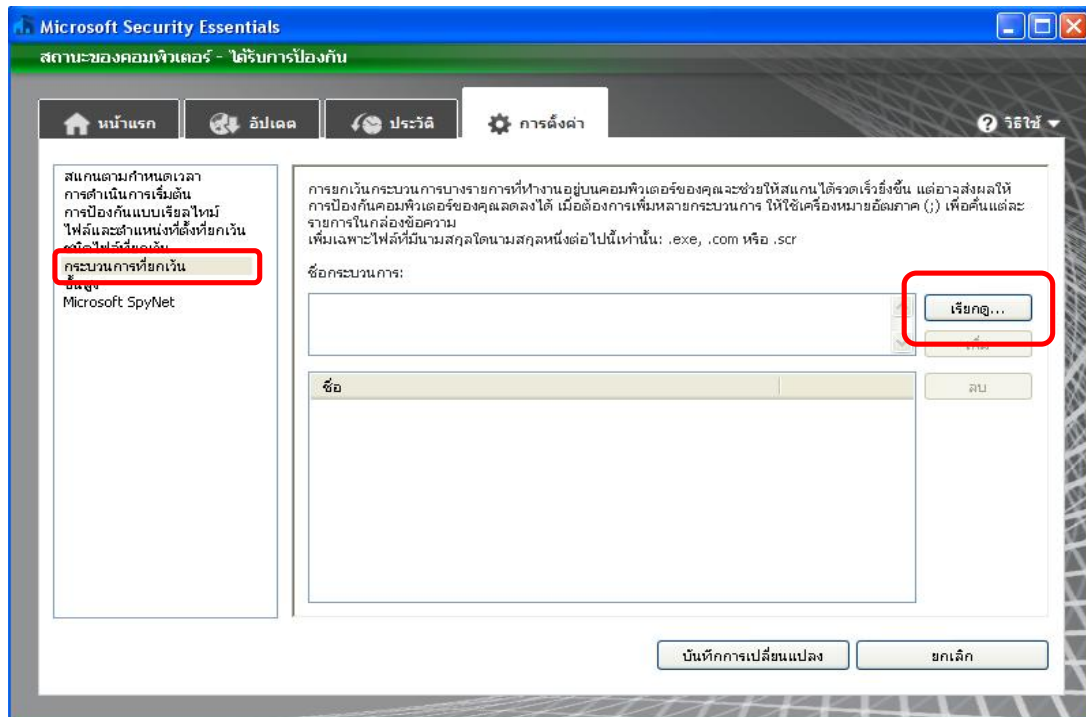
Microsoft Security Essentials

สถานะของคอมพิวเตอร์ - ได้รับการป้องกัน

หน้าแรก
อัปเดต
ประวัติ
การตั้งค่า
วิธีใช้

สแกนตามกำหนดเวลา
การดำเนินการเริ่มต้น
การป้องกันแบบเรียลไทม์
ไฟล์และตำแหน่งที่ตั้งที่ยกเว้น
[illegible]
กระบวนการที่ยกเว้น
ขั้นสูง
Microsoft SpyNet

การยกเว้นกระบวนการบางรายการที่ทำงานอยู่บนคอมพิวเตอร์ของคุณจะช่วยให้สแกนได้รวดเร็วยิ่งขึ้น แต่อาจส่งผลให้การป้องกันคอมพิวเตอร์ของคุณลดลงได้ เมื่อต้องการเพิ่มหลายกระบวนการ ให้ใช้เครื่องหมายอัฒภาค (;) เพื่อคั่นแต่ละรายการในกล่องข้อความ
เพิ่มเฉพาะไฟล์ที่มีนามสกุลใดนามสกุลหนึ่งต่อไปนี้เท่านั้น: .exe, .com หรือ .scr

ชื่อกระบวนการ:

เรียกดู...
เพิ่ม

| ชื่อ | |
|---|---|

ลบ

บันทึกการเปลี่ยนแปลง
ยกเลิก